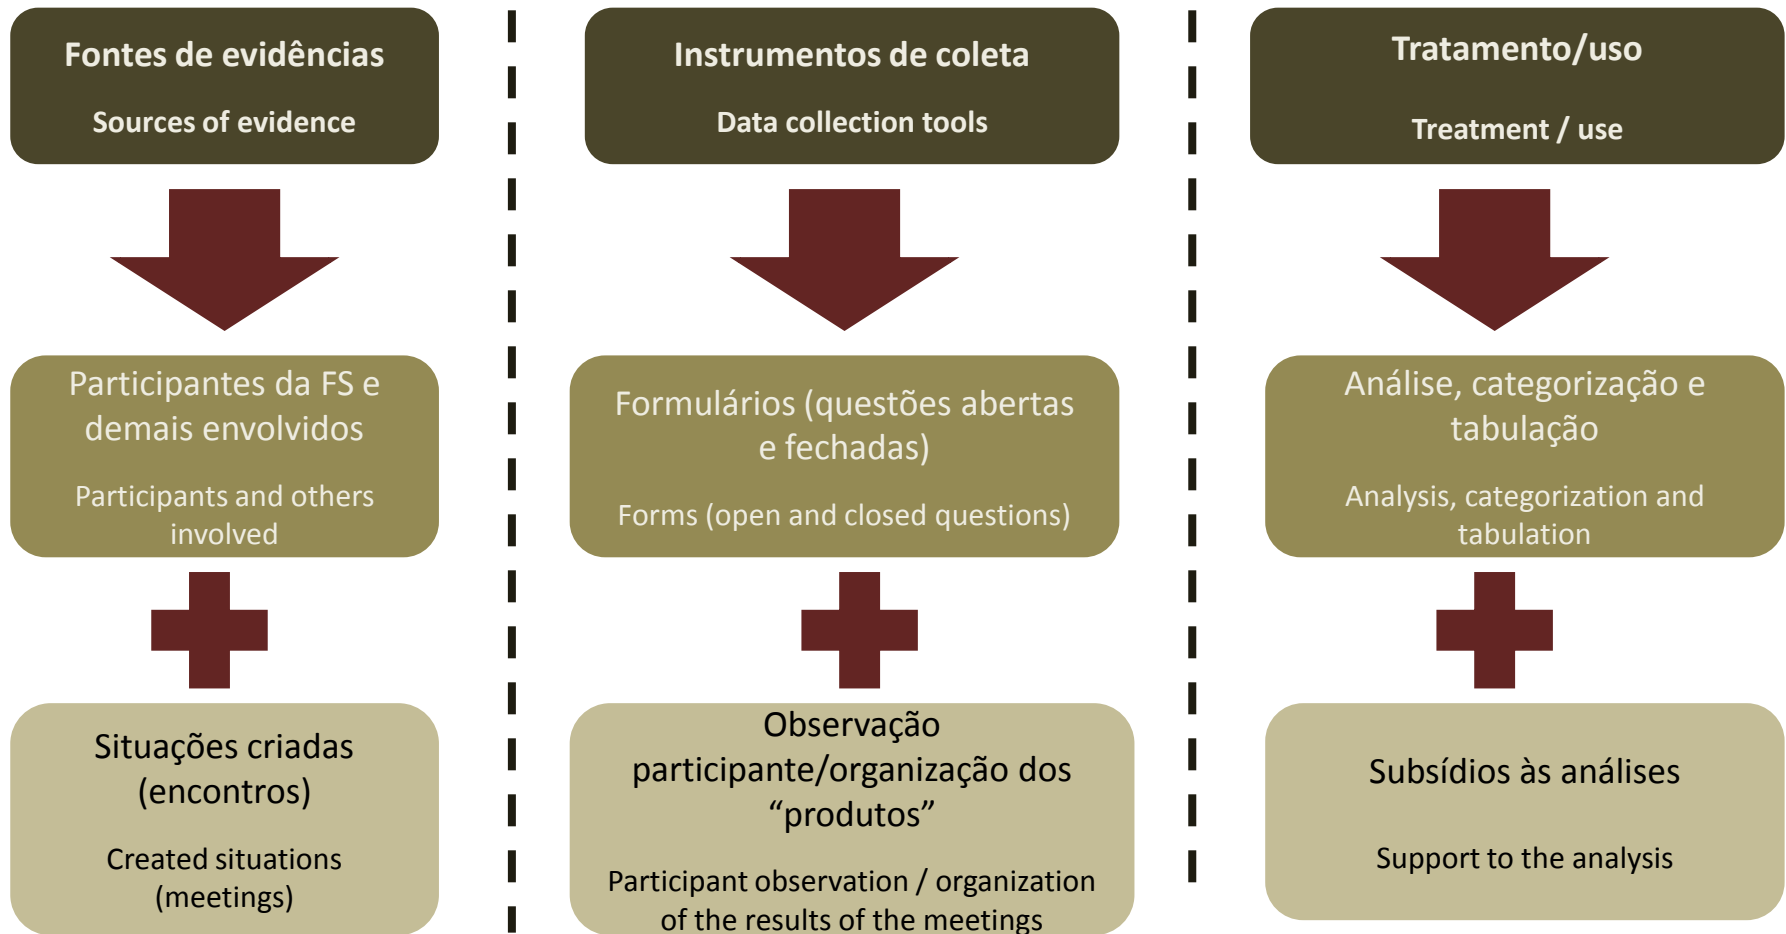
Fontes de evidências

Sources of evidence

Participantes da FS e demais envolvidos

Participants and others involved

Situações criadas (encontros)

Created situations (meetings)

Instrumentos de coleta

Data collection tools

Formulários (questões abertas e fechadas)

Forms (open and closed questions)

Observação participante/organização dos “produtos”

Participant observation / organization of the results of the meetings

Tratamento/uso

Treatment / use

Análise, categorização e tabulação

Analysis, categorization and tabulation

Subsídios às análises

Support to the analysis